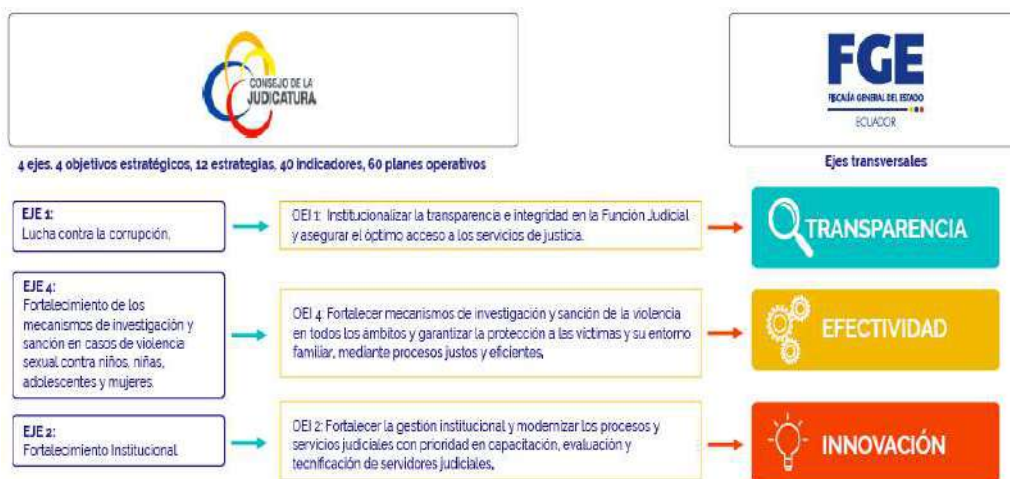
CONSEJO DE LA JUDICATURA

FGE
FISCALÍA GENERAL DEL ESTADO
ECUADOR

4 ejes, 4 objetivos estratégicos, 12 estrategias, 40 indicadores, 60 planes operativos

Ejes transversales

EJE 1:
Lucha contra la corrupción.

OEI 1: Institucionalizar la transparencia e integridad en la Función Judicial y asegurar el óptimo acceso a los servicios de justicia.

TRANSPARENCIA

EJE 4:
Fortalecimiento de los mecanismos de investigación y sanción en casos de violencia sexual contra niños, niñas, adolescentes y mujeres.

OEI 4: Fortalecer mecanismos de investigación y sanción de la violencia en todos los ámbitos y garantizar la protección a las víctimas y su entorno familiar, mediante procesos justos y eficientes.

EFECTIVIDAD

EJE 2:
Fortalecimiento Institucional

OEI 2: Fortalecer la gestión institucional y modernizar los procesos y servicios judiciales con prioridad en capacitación, evaluación y tecnificación de servidores judiciales.

INNOVACIÓN